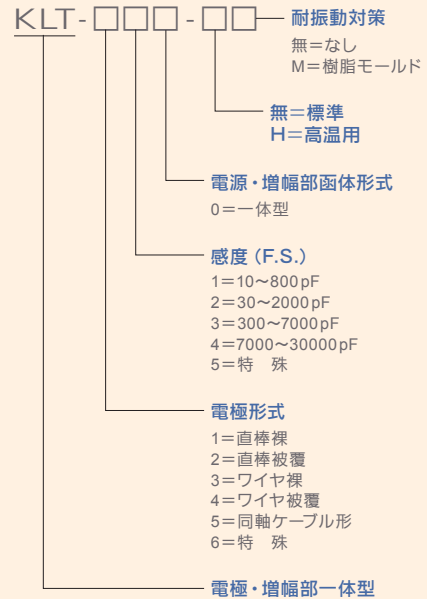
KLT-□□□-□□

耐振動対策
無=なし
M=樹脂モールド

無=標準
H=高温用

電源・増幅部函体形式
0=一体型

感度（F.S.）
1=10～800pF
2=30～2000pF
3=300～7000pF
4=7000～30000pF
5=特　殊

電極形式
1=直棒裸
2=直棒被覆
3=ワイヤ裸
4=ワイヤ被覆
5=同軸ケーブル形
6=特　殊

電極・増幅部一体型